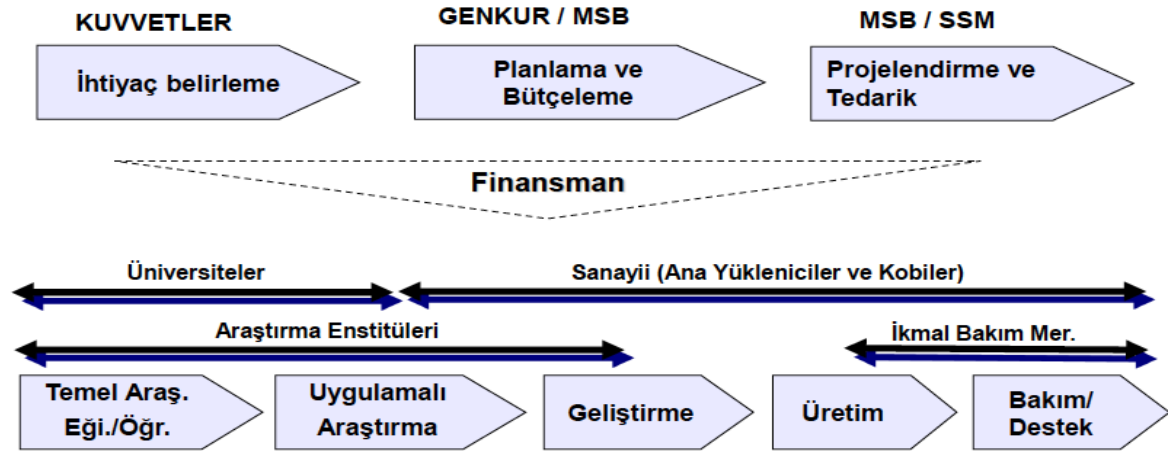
KUVVETLER

İhtiyaç belirleme

GENKUR / MSB

Planlama ve Bütçeleme

MSB / SSM

Projelendirme ve Tedarik

Finansman

Üniversiteler

Sanayii (Ana Yükleniciler ve Kobiler)

Araştırma Enstitüleri

İkmal Bakım Mer.

Temel Araş. Eği./Öğr.

Uygulamalı Araştırma

Geliştirme

Üretim

Bakım/ Destek